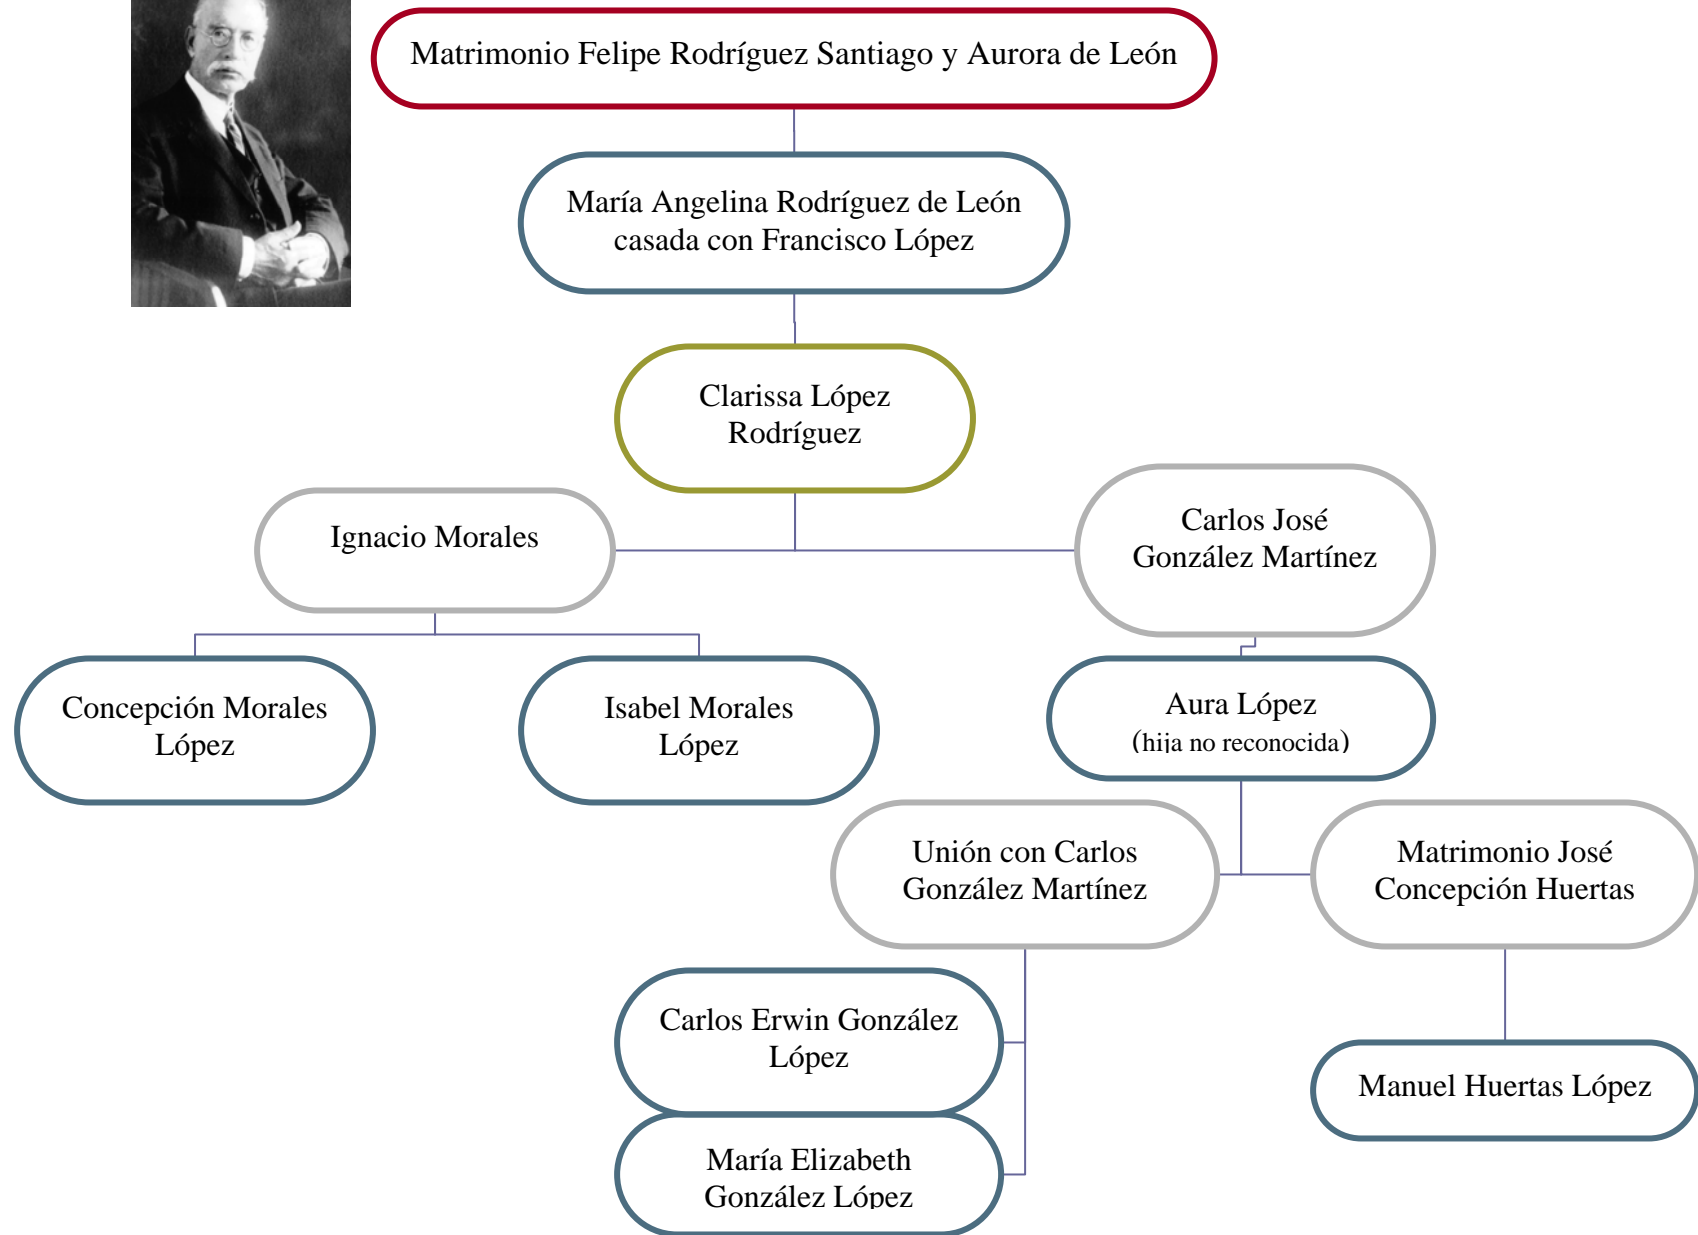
Matrimonio Felipe Rodríguez Santiago y Aurora de León

María Angelina Rodríguez de León casada con Francisco López

Clarissa López Rodríguez

Ignacio Morales

Carlos José González Martínez

Concepción Morales López

Isabel Morales López

Aura López
(hija no reconocida)

Unión con Carlos González Martínez

Matrimonio José Concepción Huertas

Carlos Erwin González López

María Elizabeth González López

Manuel Huertas López